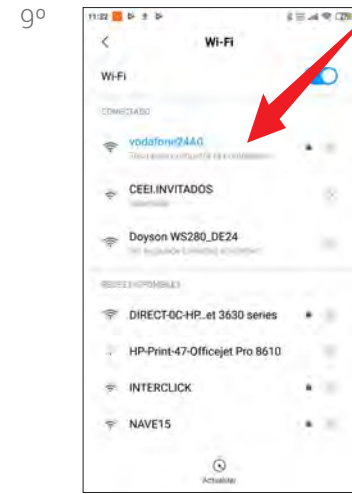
9º

11:22

Wi-Fi

Wi-Fi

CONECTADO

vodafone2440

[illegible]

CEEI.INVITADOS

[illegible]

Doyson WS280_DE24

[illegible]

REDES DISPONIBLES

DIRECT-0C-HP...et 3630 series

HP-Print-47-Officejet Pro 8610

INTERCLICK

NAVE15

Actualizar